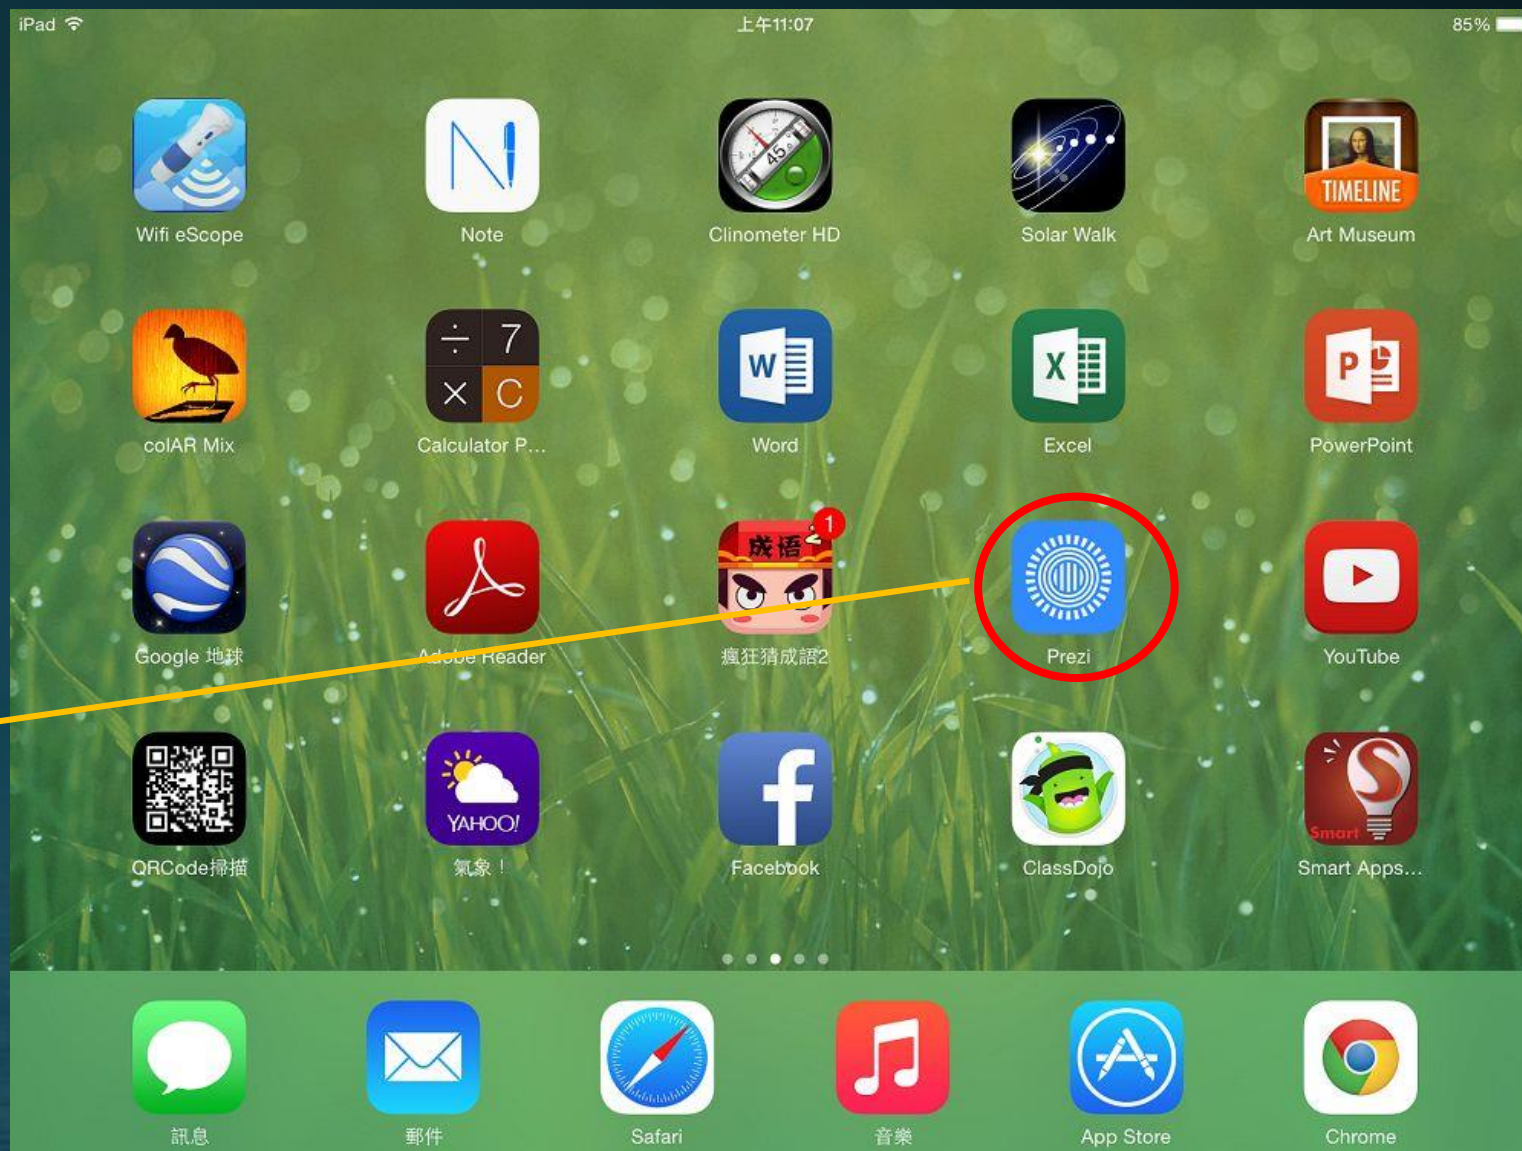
iPad
上午11:07
85%

Wifi eScope
Note
Clinometer HD
Solar Walk
TIMELINE
Art Museum

colAR Mix
÷ 7 × C
Calculator P...
Word
Excel
PowerPoint

Google 地球
Adobe Reader
成语
1
瘋狂猜成語2
Prezi
YouTube

QRCode掃描
YAHOO!
氣象！
Facebook
ClassDojo
Smart
Smart Apps...

訊息
郵件
Safari
音樂
App Store
Chrome